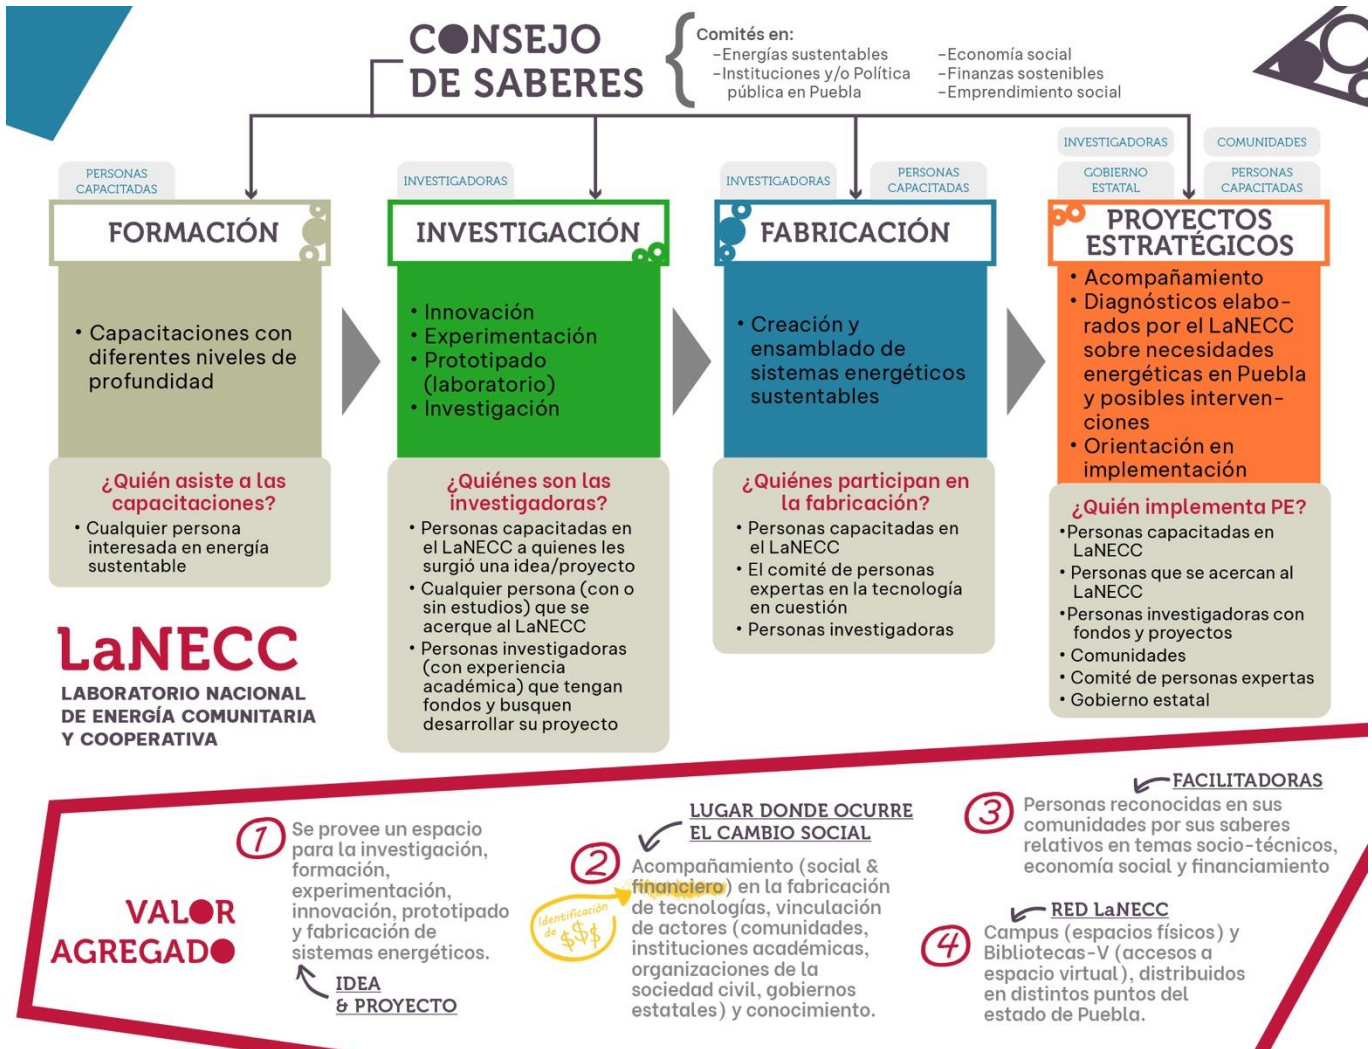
CONSEJO DE SABERES

Comités en:
-Energías sustentables
-Instituciones y/o Política pública en Puebla
-Economía social
-Finanzas sostenibles
-Emprendimiento social

PERSONAS CAPACITADAS

FORMACIÓN

• Capacitaciones con diferentes niveles de profundidad

¿Quién asiste a las capacitaciones?
• Cualquier persona interesada en energía sustentable

INVESTIGADORAS

INVESTIGACIÓN

• Innovación
• Experimentación
• Prototipado (laboratorio)
• Investigación

¿Quiénes son las investigadoras?
• Personas capacitadas en el LaNECC a quienes les surgió una idea/proyecto
• Cualquier persona (con o sin estudios) que se acerque al LaNECC
• Personas investigadoras (con experiencia académica) que tengan fondos y busquen desarrollar su proyecto

INVESTIGADORAS
PERSONAS CAPACITADAS

FABRICACIÓN

• Creación y ensamblado de sistemas energéticos sustentables

¿Quiénes participan en la fabricación?
• Personas capacitadas en el LaNECC
• El comité de personas expertas en la tecnología en cuestión
• Personas investigadoras

INVESTIGADORAS
COMUNIDADES
GOBIERNO ESTATAL
PERSONAS CAPACITADAS

PROYECTOS ESTRATÉGICOS

• Acompañamiento
• Diagnósticos elaborados por el LaNECC sobre necesidades energéticas en Puebla y posibles intervenciones
• Orientación en implementación

¿Quién implementa PE?
•Personas capacitadas en LaNECC
• Personas que se acercan al LaNECC
•Personas investigadoras con fondos y proyectos
• Comunidades
• Comité de personas expertas
• Gobierno estatal

LaNECC
LABORATORIO NACIONAL DE ENERGÍA COMUNITARIA Y COOPERATIVA

VALOR AGREGADO

1 Se provee un espacio para la investigación, formación, experimentación, innovación, prototipado y fabricación de sistemas energéticos.
IDEA & PROYECTO

LUGAR DONDE OCURRE EL CAMBIO SOCIAL
2 Acompañamiento (social & financiero) en la fabricación de tecnologías, vinculación de actores (comunidades, instituciones académicas, organizaciones de la sociedad civil, gobiernos estatales) y conocimiento.
Identificación de $$$

FACILITADORAS
3 Personas reconocidas en sus comunidades por sus saberes relativos en temas socio-técnicos, economía social y financiamiento

RED LaNECC
4 Campus (espacios físicos) y Bibliotecas-V (accesos a espacio virtual), distribuidos en distintos puntos del estado de Puebla.